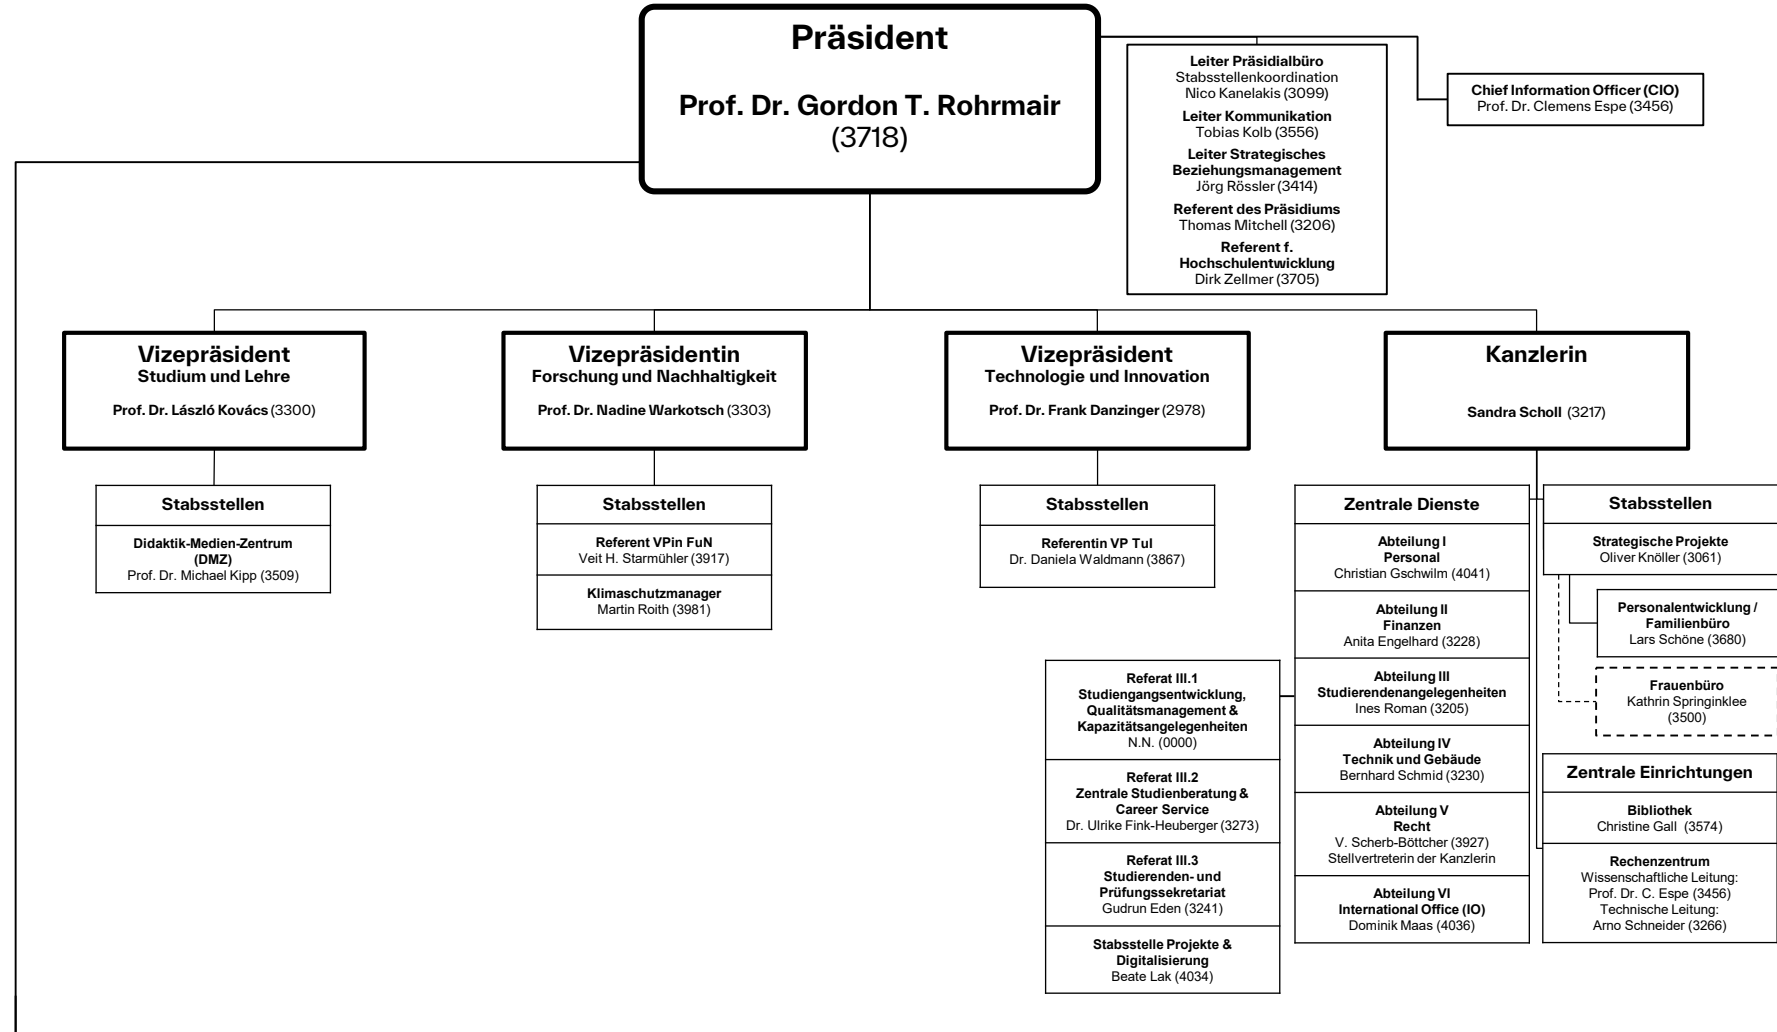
Präsident

Prof. Dr. Gordon T. Rohrmair (3718)

Leiter Präsidialbüro
Stabsstellenkoordination
Nico Kanelakis (3099)
Leiter Kommunikation
Tobias Kolb (3556)
Leiter Strategisches Beziehungsmanagement
Jörg Rössler (3414)
Referent des Präsidiums
Thomas Mitchell (3206)
Referent f. Hochschulentwicklung
Dirk Zellmer (3705)

Chief Information Officer (CIO)
Prof. Dr. Clemens Espe (3456)

Vizepräsident
Studium und Lehre
Prof. Dr. László Kovács (3300)

Stabsstellen
Didaktik-Medien-Zentrum (DMZ)
Prof. Dr. Michael Kipp (3509)

Vizepräsidentin
Forschung und Nachhaltigkeit
Prof. Dr. Nadine Warkotsch (3303)

Stabsstellen
Referent VPin FuN
Veit H. Starmühler (3917)
Klimaschutzmanager
Martin Roith (3981)

Vizepräsident
Technologie und Innovation
Prof. Dr. Frank Danzinger (2978)

Stabsstellen
Referentin VP TuI
Dr. Daniela Waldmann (3867)

Kanzlerin
Sandra Scholl (3217)

Zentrale Dienste
Abteilung I
Personal
Christian Gschwilm (4041)
Abteilung II
Finanzen
Anita Engelhard (3228)
Abteilung III
Studierendenangelegenheiten
Ines Roman (3205)
Abteilung IV
Technik und Gebäude
Bernhard Schmid (3230)
Abteilung V
Recht
V. Scherb-Böttcher (3927)
Stellvertreterin der Kanzlerin
Abteilung VI
International Office (IO)
Dominik Maas (4036)

Referat III.1
Studiengangsentwicklung, Qualitätsmanagement & Kapazitätsangelegenheiten
N.N. (0000)
Referat III.2
Zentrale Studienberatung & Career Service
Dr. Ulrike Fink-Heuberger (3273)
Referat III.3
Studierenden- und Prüfungssekretariat
Gudrun Eden (3241)
Stabsstelle Projekte & Digitalisierung
Beate Lak (4034)

Stabsstellen
Strategische Projekte
Oliver Knöller (3061)
Personalentwicklung / Familienbüro
Lars Schöne (3680)
Frauenbüro
Kathrin Springinklee (3500)

Zentrale Einrichtungen
Bibliothek
Christine Gall (3574)
Rechenzentrum
Wissenschaftliche Leitung:
Prof. Dr. C. Espe (3456)
Technische Leitung:
Arno Schneider (3266)